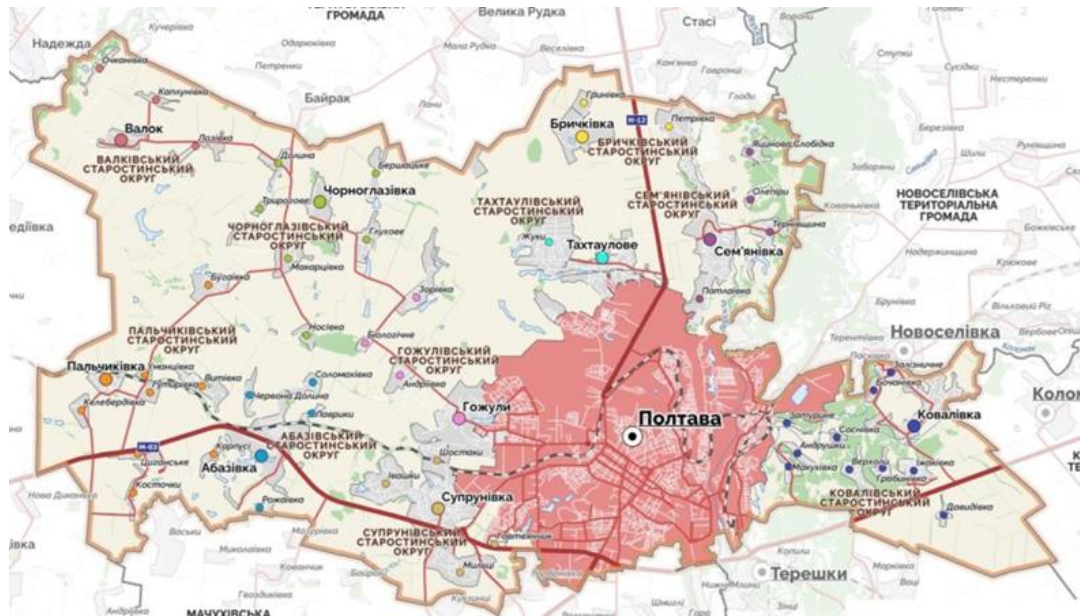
ГРОМАДА
Велика Рудка
Стасі
Надежда
Кучерівка
Одарюківка
Мала Рудка
Веселівка
Очканівка
Петренки
Капустяни
Байрак
Валок
Лозова
ВАЛКІВСЬКИЙ СТАРОСТИНСЬКИЙ ОКРУГ
Гринівка
Петрівка
Бричківка
М-03
БРИЧКІВСЬКИЙ СТАРОСТИНСЬКИЙ ОКРУГ
Вишнева Слобідка
Долина
Бершацьке
Чорноглазівка
ТАХТАУЛІВСЬКИЙ СТАРОСТИНСЬКИЙ ОКРУГ
СЕМ'ЯНІВСЬКИЙ СТАРОСТИНСЬКИЙ ОКРУГ
Олепіри
НОВОСЕЛІВСЬКА ТЕРИТОРІАЛЬНА ГРОМАДА
едівка
Триразове
ЧОРНОГЛАЗІВСЬКИЙ СТАРОСТИНСЬКИЙ ОКРУГ
Глухове
Жуки
Тахтаулове
Тернівщина
Сем'янівка
Макарівка
Бугаївка
Зорівка
Патлаївка
ПАЛЬЧИКІВСЬКИЙ СТАРОСТИНСЬКИЙ ОКРУГ
Носівка
Бологівне
Новоселівка
ГОЖУЛІВСЬКИЙ СТАРОСТИНСЬКИЙ ОКРУГ
Пальчиківка
Іванівка
Рунівщина
Витівка
Андріївка
Соломахівка
Колом
Келебердівка
Червона Долина
Гожули
Полтава
Ковалівка
Покриси
АБАЗІВСЬКИЙ СТАРОСТИНСЬКИЙ ОКРУГ
Затурине
М-03
Корпусі
Андрушівка
Сосновка
Циганське
Абазівка
Шостаки
Верхолі
Івашки
Мачухівка
Іванівка
Костечки
Рожаївка
Супрунівка
Грабинівка
Нова Диканька
КОВАЛІВСЬКИЙ СТАРОСТИНСЬКИЙ ОКРУГ
Давидівка
СУПРУНІВСЬКИЙ СТАРОСТИНСЬКИЙ ОКРУГ
Гонтарівка
Васьки
Миколаївка
Копили
Терешки
Мичі
Андріївка
МАЧУХІВСЬКА